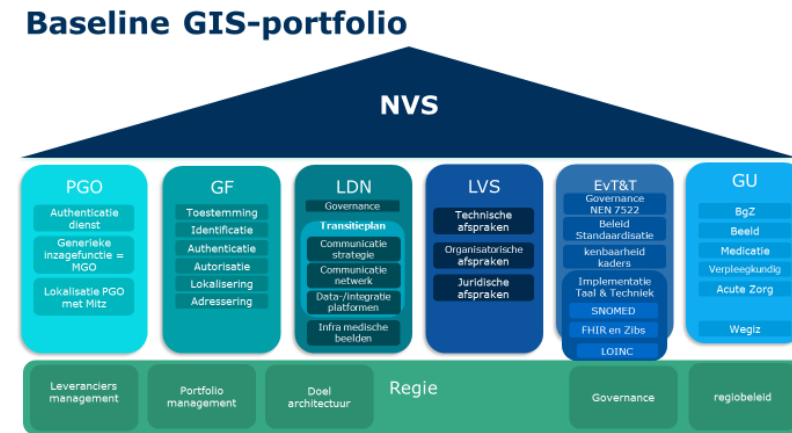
Baseline GIS-portfolio

NVS

PGO
Authenticatie dienst
Generieke inzagefunctie = MGO
Lokalisatie PGO met Mitz

GF
Toestemming
Identificatie
Authenticatie
Autorisatie
Lokalisering
Adressering

LDN
Governance
Transitieplan
Communicatie strategie
Communicatie netwerk
Data-/integratie platformen
Infra medische beelden

LVS
Technische afspraken
Organisatorische afspraken
Juridische afspraken

EvT&T
Governance NEN 7522
Beleid Standaardisatie
kenbaarheid kaders
Implementatie Taal & Techniek
SNOMED
FHIR en Zibs
LOINC

GU
BgZ
Beeld
Medicatie
Verpleegkundig
Acute Zorg
Wegiz

Leveranciers management
Portfolio management
Doel architectuur
Regie
Governance
regiobeleid